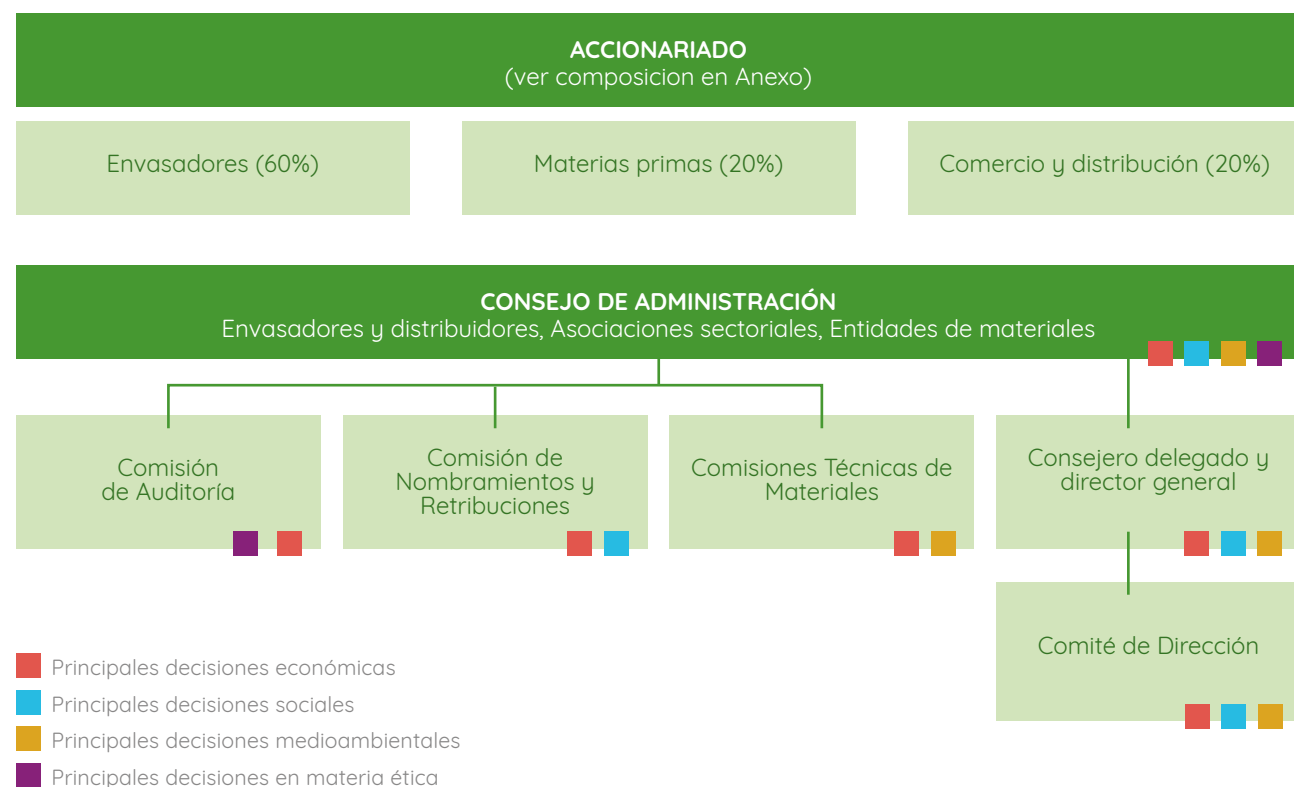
ACCIONARIADO
(ver composicion en Anexo)

Envasadores (60%)

Materias primas (20%)

Comercio y distribución (20%)

CONSEJO DE ADMINISTRACIÓN
Envasadores y distribuidores, Asociaciones sectoriales, Entidades de materiales

Comisión de Auditoría

Comisión de Nombramientos y Retribuciones

Comisiones Técnicas de Materiales

Consejero delegado y director general

Comité de Dirección

Principales decisiones económicas
Principales decisiones sociales
Principales decisiones medioambientales
Principales decisiones en materia ética